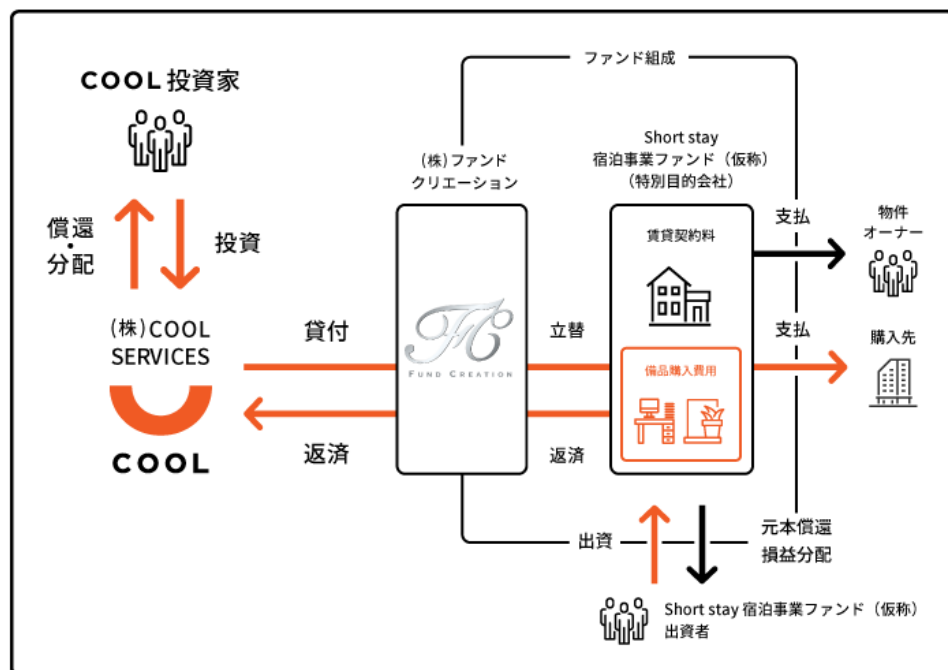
COOL 投資家

償還・分配

投資

(株)COOL SERVICES

COOL

貸付

返済

ファンド組成

(株)ファンドクリエーション

FC
FUND CREATION

立替

返済

Short stay 宿泊事業ファンド（仮称）（特別目的会社）

賃貸契約料

備品購入費用

支払

支払

物件オーナー

購入先

出資

元本償還
損益分配

Short stay 宿泊事業ファンド（仮称）出資者